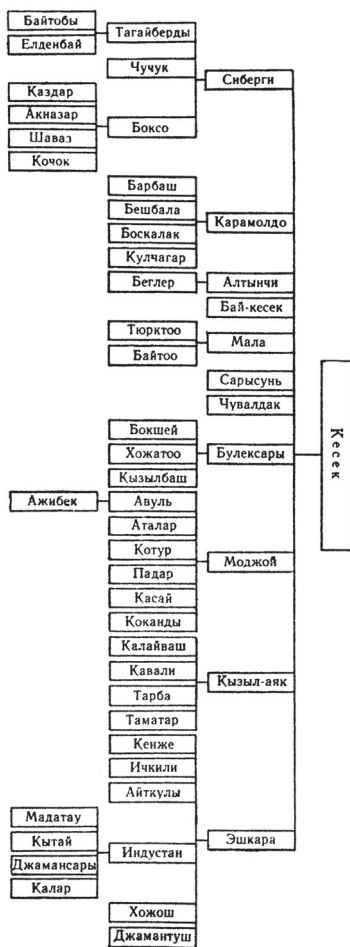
Байтобы
Елденбай
Тагайберды
Чучук
Сиберги
Каздар
Акназар
Шаваз
Кочок
Боксо
Барбаш
Бешбала
Боскалак
Кулчагар
Карамолдо
Беглер
Алтынчи
Бай-кесек
Тюрктоо
Байтоо
Мала
Сарысунь
Чувалдак
Кесек
Бокшей
Хожатоо
Кызылбаш
Булексары
Ажибек
Авуль
Аталар
Котур
Падар
Касай
Коканды
Моджой
Калайваш
Кавали
Тарба
Таматар
Кызыл-аяк
Кенже
Ичкили
Айткулы
Мадатау
Кытай
Джамансары
Калар
Индустан
Эшкара
Хожош
Джамантуш